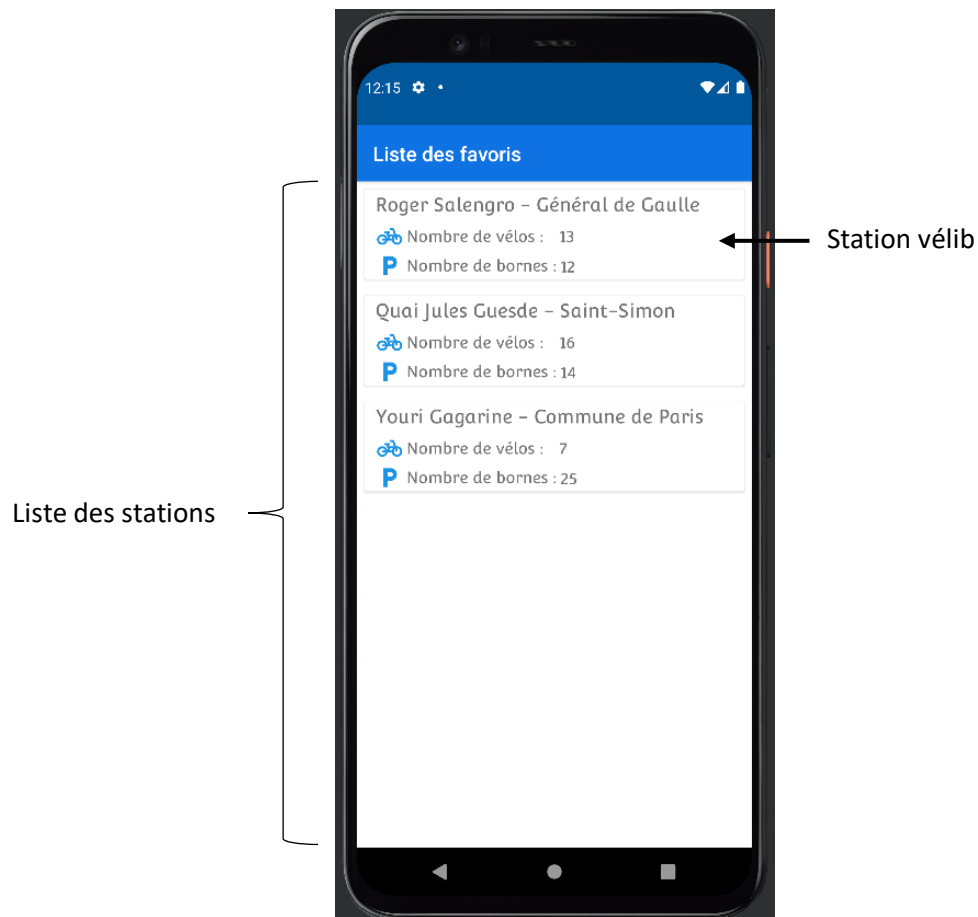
12:15

Liste des favoris

Roger Salengro – Général de Gaulle
Nombre de vélos : 13
Nombre de bornes : 12

Station vélib

Quai Jules Guesde – Saint-Simon
Nombre de vélos : 16
Nombre de bornes : 14

Youri Gagarine – Commune de Paris
Nombre de vélos : 7
Nombre de bornes : 25

Liste des stations